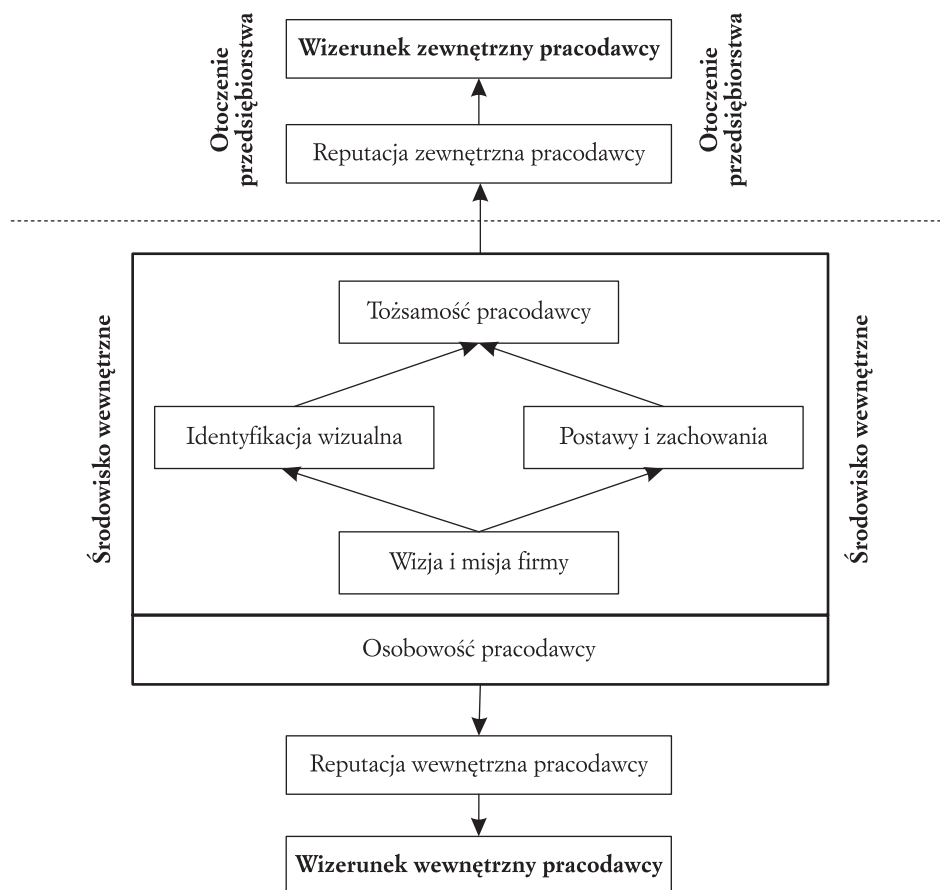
Otoczenie przedsiębiorstwa

Wizerunek zewnętrzny pracodawcy

Reputacja zewnętrzna pracodawcy

Otoczenie przedsiębiorstwa

Środowisko wewnętrzne

Tożsamość pracodawcy

Identyfikacja wizualna

Postawy i zachowania

Wizja i misja firmy

Środowisko wewnętrzne

Osobowość pracodawcy

Reputacja wewnętrzna pracodawcy

Wizerunek wewnętrzny pracodawcy